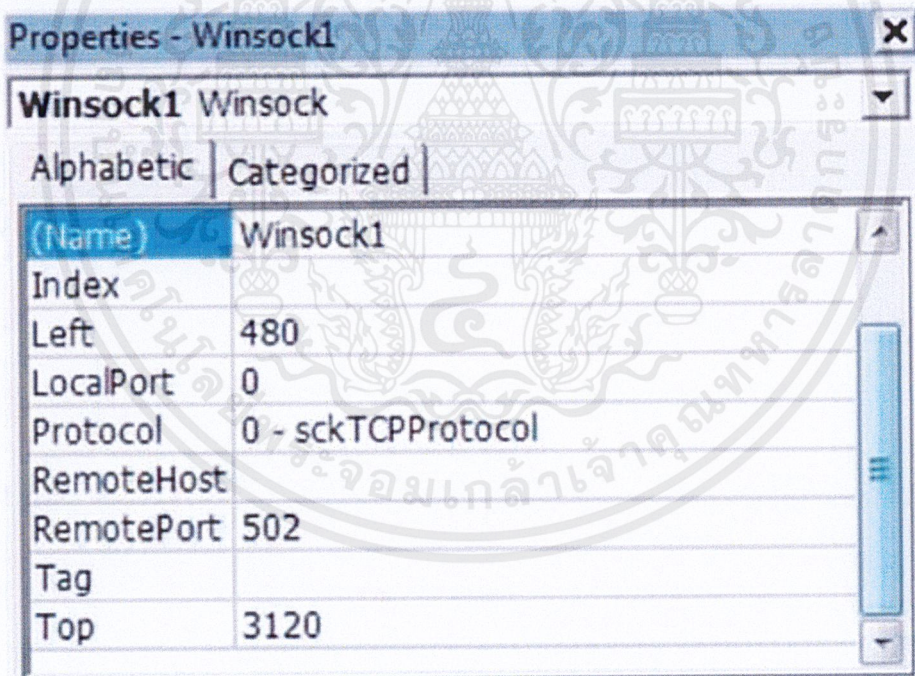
Properties - Winsock1

Winsock1 Winsock

Alphabetic | Categorized

| (Name) | Winsock1 |
|---|---|
| Index | |
| Left | 480 |
| LocalPort | 0 |
| Protocol | 0 - sckTCPProtocol |
| RemoteHost | |
| RemotePort | 502 |
| Tag | |
| Top | 3120 |

จอมเกล้าเจ้าคุณทหาร